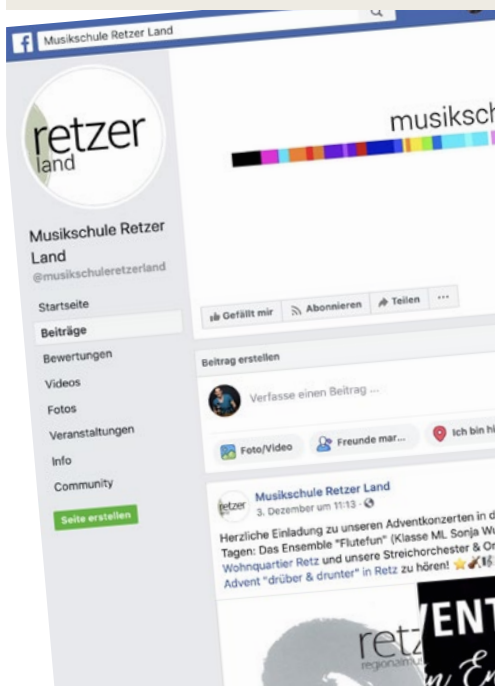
f Musikschule Retzer Land

retzer land

Musikschule Retzer Land
@musikschuleretzerland

Startseite
Beiträge
Bewertungen
Videos
Fotos
Veranstaltungen
Info
Community

Seite erstellen

musiksch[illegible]

Gefällt mir
Abonnieren
Teilen
···

Beitrag erstellen

Verfasse einen Beitrag ...

Foto/Video
Freunde mar...
Ich bin hi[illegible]

retzer
Musikschule Retzer Land
3. Dezember um 11:13 ·

Herzliche Einladung zu unseren Adventkonzerten in d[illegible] Tagen: Das Ensemble "Flutefun" (Klasse ML Sonja Wu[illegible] Wohnquartier Retz und unsere Streichorchester & Or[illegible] Advent "drüber & drunter" in Retz zu hören!

retz
regionalmu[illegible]
ENT
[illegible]